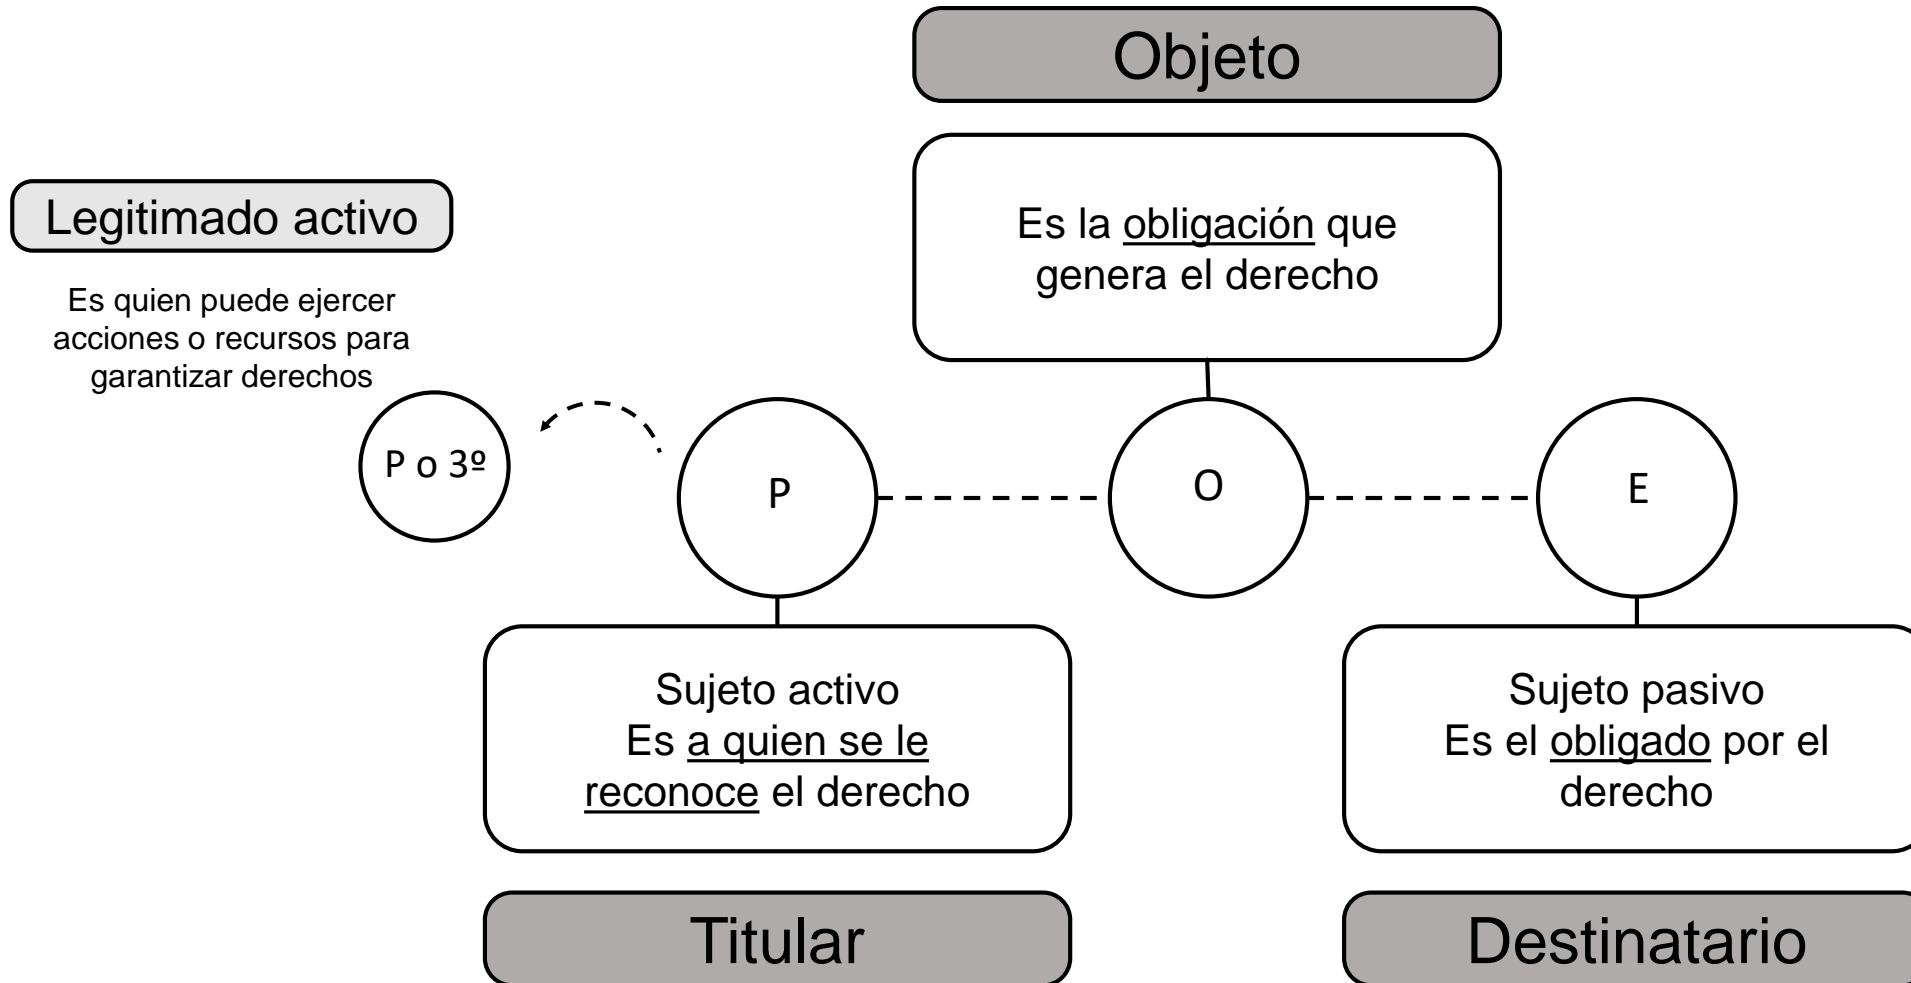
Objeto

Es la obligación que genera el derecho

Legitimado activo

Es quien puede ejercer acciones o recursos para garantizar derechos

P o 3º

P

O

E

Sujeto activo
Es a quien se le reconoce el derecho

Sujeto pasivo
Es el obligado por el derecho

Titular

Destinatario